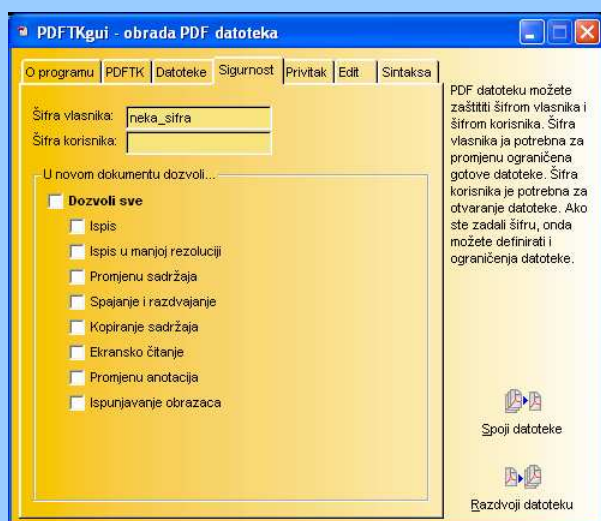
PDFTKgui - obrada PDF datoteka

O programu | PDFTK | Datoteke | Sigurnost | Privitak | Edit | Sintaksa

Šifra vlasnika: neka_sifra
Šifra korisnika:

U novom dokumentu dozvoli...
Dozvoli sve
Ispis
Ispis u manjoj rezoluciji
Promjenu sadržaja
Spajanje i razdvajanje
Kopiranje sadržaja
Ekransko čitanje
Promjenu anotacija
Ispunjavanje obrazaca

PDF datoteku možete zaštititi šifrom vlasnika i šifrom korisnika. Šifra vlasnika je potrebna za promjenu ograničena gotove datoteke. Šifra korisnika je potrebna za otvaranje datoteke. Ako ste zadali šifru, onda možete definirati i ograničenja datoteke.

Spoji datoteke

Razdvoji datoteku